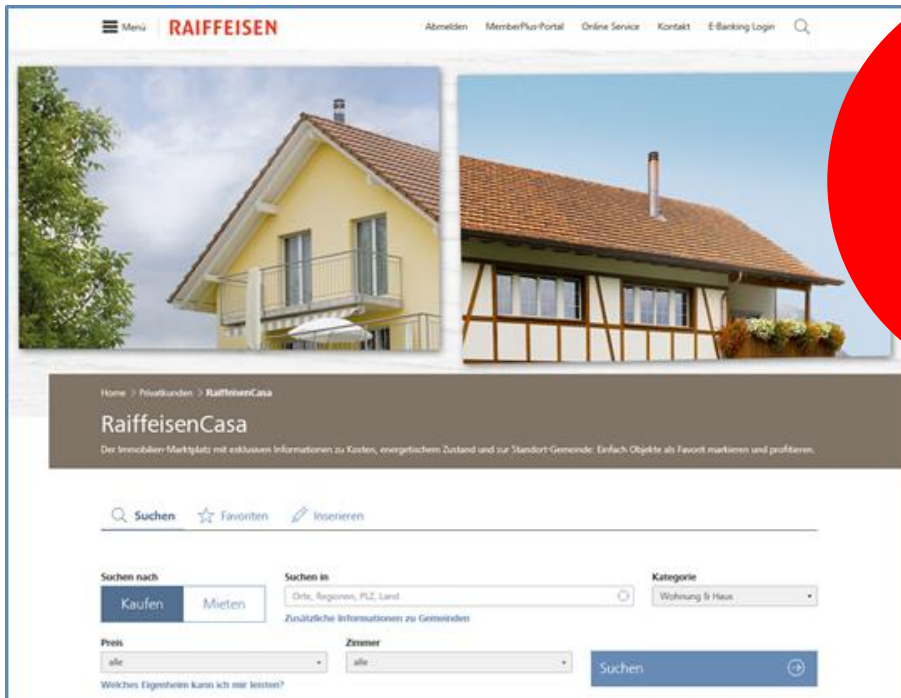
Menü RAIFFEISEN

Abmelden MemberPlus-Portal Online Service Kontakt E-Banking Login

Home > Privatkunden > RaiffeisenCasa

RaiffeisenCasa

Der Immobilien-Marktplatz mit exklusiven Informationen zu Kosten, energetischem Zustand und zur Standort-Gemeinde: Einfach Objekte als Favorit markieren und profitieren.

Suchen Favoriten Inserieren

Suchen nach
Kaufen Mieten

Suchen in
Orte, Regionen, PLZ, Land
Zusätzliche Informationen zu Gemeinden

Kategorie
Wohnung & Haus

Preis
alle
Welches Eigenheim kann ich mir leisten?

Zimmer
alle

Suchen